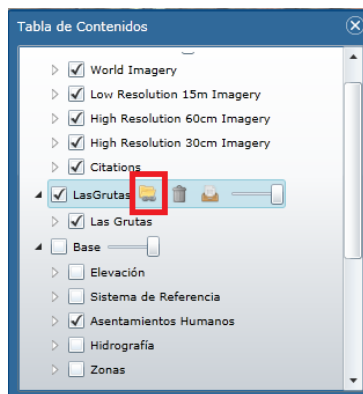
Tabla de Contenidos

World Imagery
Low Resolution 15m Imagery
High Resolution 60cm Imagery
High Resolution 30cm Imagery
Citations
LasGrutas
Las Grutas
Base
Elevación
Sistema de Referencia
Asentamientos Humanos
Hidrografía
Zonas